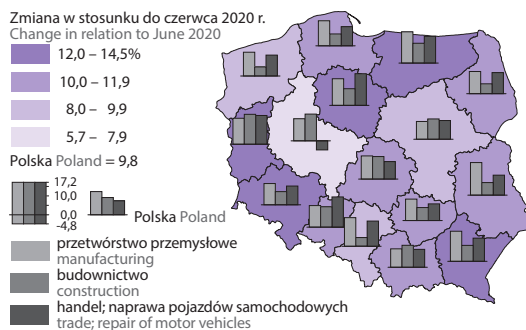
Zmiana w stosunku do czerwca 2020 r.
Change in relation to June 2020

12,0 – 14,5%

10,0 – 11,9

8,0 – 9,9

5,7 – 7,9

Polska Poland = 9,8

17,2
12,0
0,0
-4,8

Polska Poland

przetwórstwo przemysłowe
manufacturing

budownictwo
construction

handel; naprawa pojazdów samochodowych
trade; repair of motor vehicles